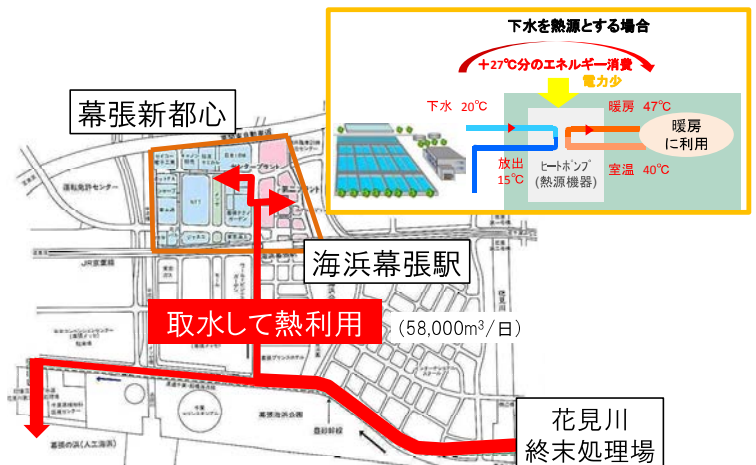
下水を熱源とする場合

＋27℃分のエネルギー消費

電力少

下水 20℃

放出 15℃

ヒートポンプ (熱源機器)

暖房 47℃

室温 40℃

暖房に利用

幕張新都心

海浜幕張駅

取水して熱利用

(58,000m³/日)

JR京葉線

運転免許センター

花見川終末処理場

幕張海浜公園

幕張の浜(人工海浜)

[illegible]